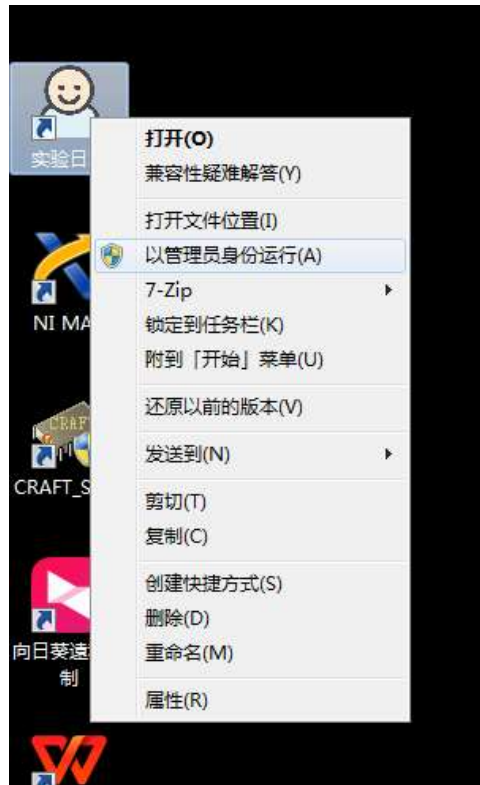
实验日

NI MA

CRAFT

CRAFT_S

向日葵遠
制

打开(O)
兼容性疑难解答(Y)

打开文件位置(I)
以管理员身份运行(A)
7-Zip
锁定到任务栏(K)
附到「开始」菜单(U)

还原以前的版本(V)

发送到(N)

剪切(T)
复制(C)

创建快捷方式(S)
删除(D)
重命名(M)

属性(R)